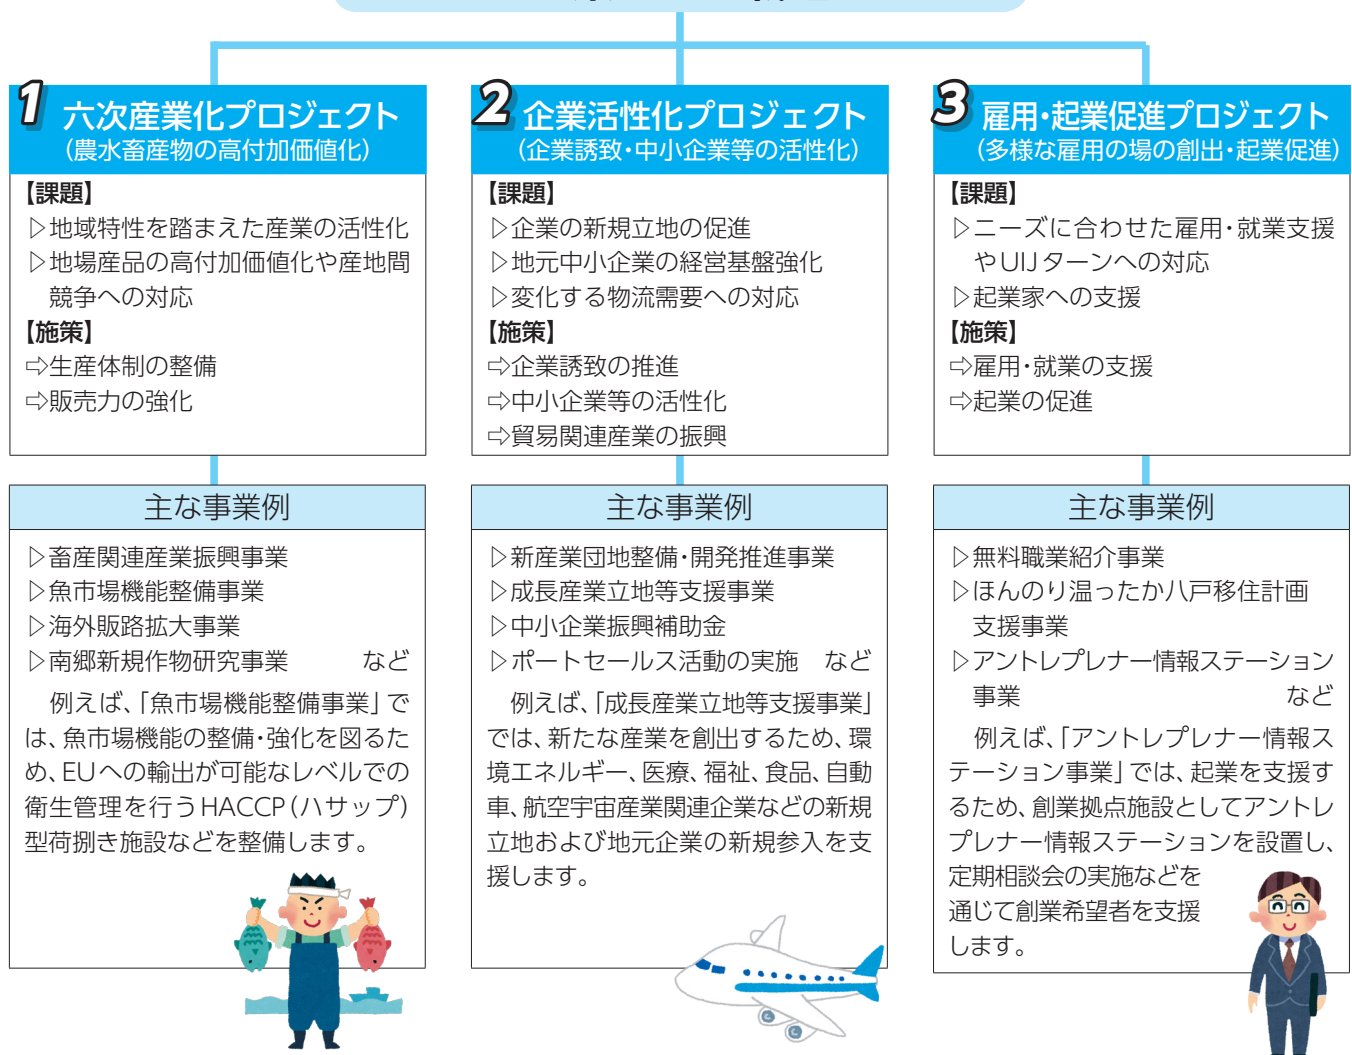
1 六次産業化プロジェクト
(農水畜産物の高付加価値化)

【課題】
▷地域特性を踏まえた産業の活性化
▷地場産品の高付加価値化や産地間競争への対応
【施策】
⇨生産体制の整備
⇨販売力の強化

主な事業例

▷畜産関連産業振興事業
▷魚市場機能整備事業
▷海外販路拡大事業
▷南郷新規作物研究事業　など

例えば、「魚市場機能整備事業」では、魚市場機能の整備・強化を図るため、EUへの輸出が可能なレベルでの衛生管理を行うHACCP(ハサップ)型荷捌き施設などを整備します。

2 企業活性化プロジェクト
(企業誘致・中小企業等の活性化)

【課題】
▷企業の新規立地の促進
▷地元中小企業の経営基盤強化
▷変化する物流需要への対応
【施策】
⇨企業誘致の推進
⇨中小企業等の活性化
⇨貿易関連産業の振興

主な事業例

▷新産業団地整備・開発推進事業
▷成長産業立地等支援事業
▷中小企業振興補助金
▷ポートセールス活動の実施　など

例えば、「成長産業立地等支援事業」では、新たな産業を創出するため、環境エネルギー、医療、福祉、食品、自動車、航空宇宙産業関連企業などの新規立地および地元企業の新規参入を支援します。

3 雇用・起業促進プロジェクト
(多様な雇用の場の創出・起業促進)

【課題】
▷ニーズに合わせた雇用・就業支援やUIJターンへの対応
▷起業家への支援
【施策】
⇨雇用・就業の支援
⇨起業の促進

主な事業例

▷無料職業紹介事業
▷ほんのり温ったか八戸移住計画支援事業
▷アントレプレナー情報ステーション事業　など

例えば、「アントレプレナー情報ステーション事業」では、起業を支援するため、創業拠点施設としてアントレプレナー情報ステーションを設置し、定期相談会の実施などを通じて創業希望者を支援します。